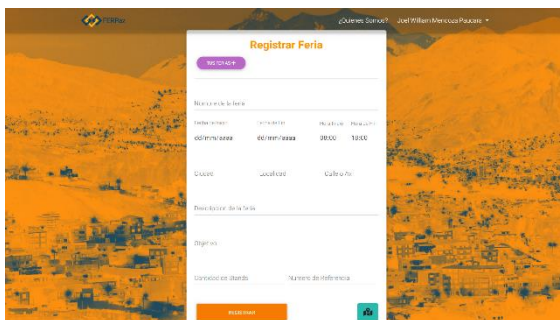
FERIAS

¿Quienes Somos?

Joel William Mendoza Paucara ▾

Registrar Feria

HISTORIAL

Nombre de la feria

Fecha inicio

Fecha fin

Hora inicio

Hora fin

dd/mm/aaaa

dd/mm/aaaa

09:00

18:00

Ciudad

Localidad

Calle o Av.

Descripcion de la feria

Stgirme

Capacidad de stands

Numero de referencia

REGISTRAR